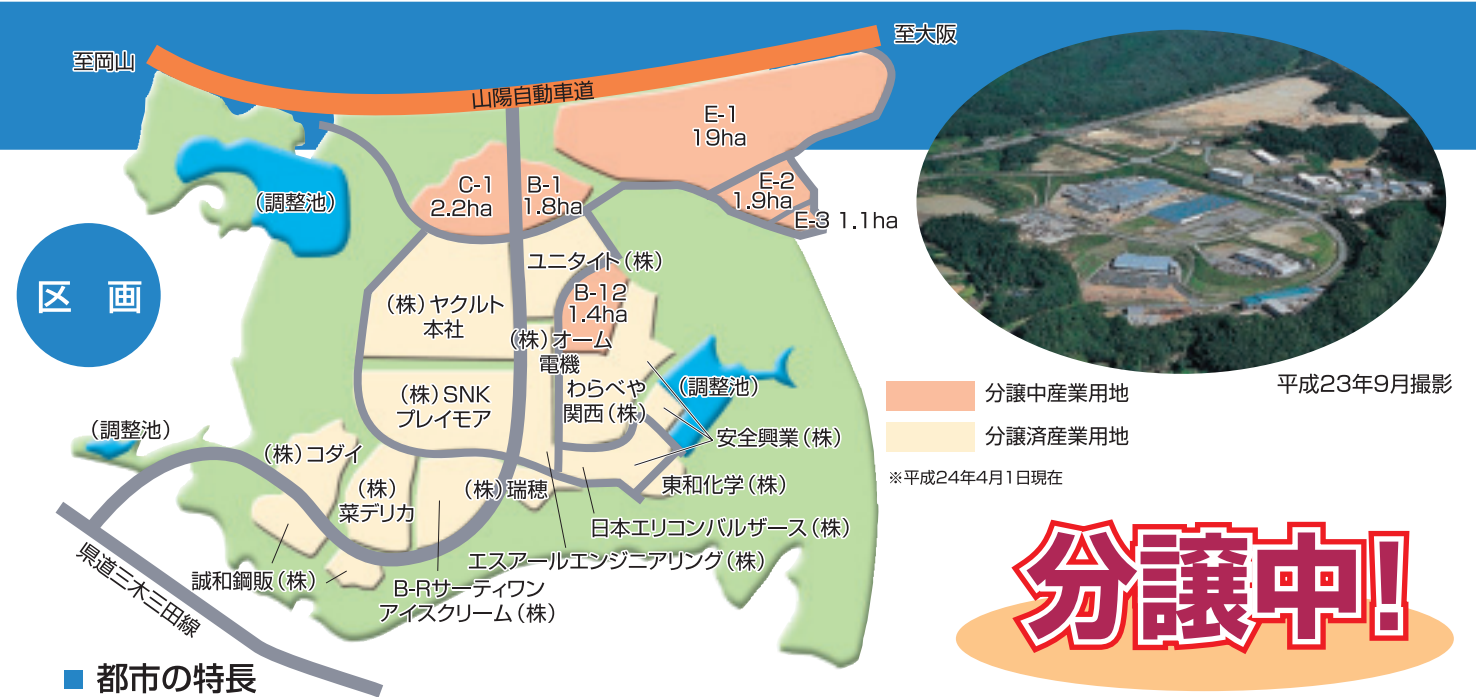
至岡山

至大阪

山陽自動車道

E-1
19ha

C-1
2.2ha

B-1
1.8ha

E-2
1.9ha

E-3 1.1ha

（調整池）

区　画

ユニタイト（株）

（株）ヤクルト本社

B-12
1.4ha

（株）オーム電機

（株）SNK プレイモア

わらべや関西（株）

（調整池）

（調整池）

安全興業（株）

（株）コダイ

（株）菜デリカ

（株）瑞穂

東和化学（株）

日本エリコンバルザース（株）

エスアールエンジニアリング（株）

誠和鋼販（株）

B-Rサーティワンアイスクリーム（株）

県道三木三田線

平成23年9月撮影

分譲中産業用地

分譲済産業用地

※平成24年4月1日現在

分譲中!

■ 都市の特長